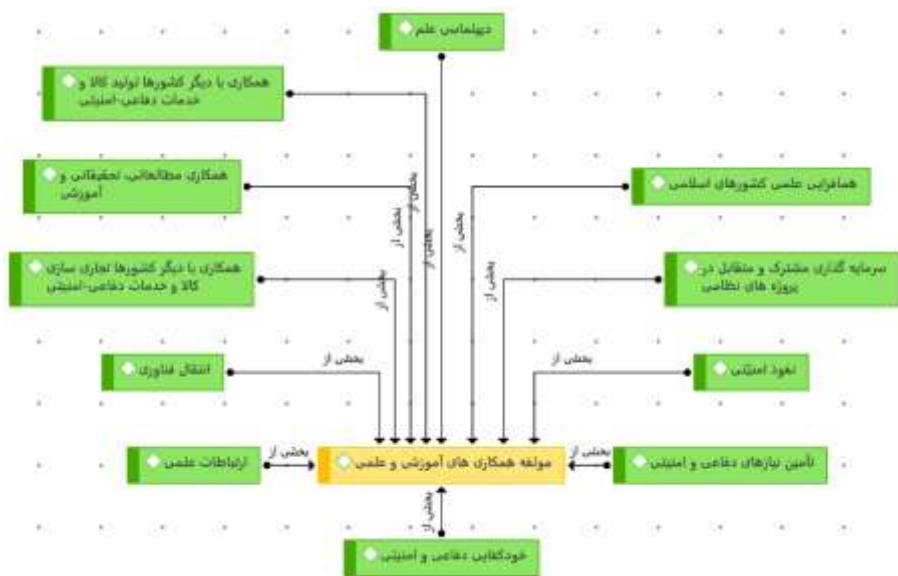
دیپلماسی علم

همکاری با دیگر کشورها تولید کالا و خدمات دفاعی-امنیتی

همکاری مطالعاتی، تحقیقاتی و آموزشی

همافزایی علمی کشورهای اسلامی

همکاری با دیگر کشورها تجاری سازی کالا و خدمات دفاعی-امنیتی

سرمایه گذاری مشترک و متقابل در پروژه های نظامی

انتقال فناوری

نفوذ امنیتی

ارتباطات علمی

مولفه همکاری های آموزشی و علمی

تأمین نیازهای دفاعی و امنیتی

خودکفایی دفاعی و امنیتی

بخشی از
بخشی از
بخشی از
بخشی از
بخشی از
بخشی از
بخشی از
بخشی از
بخشی از
بخشی از
بخشی از